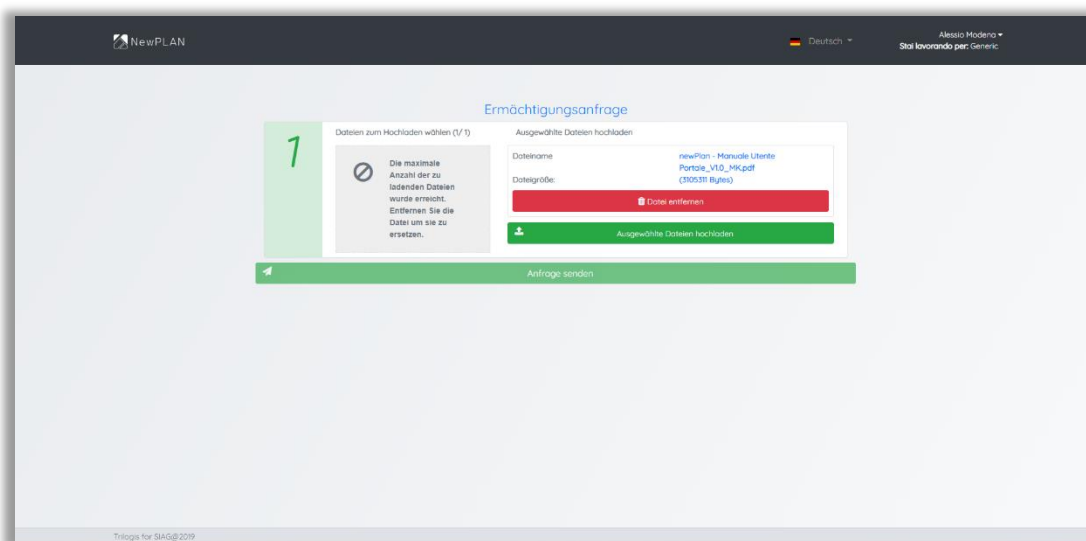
NewPLAN

Deutsch

Alessio Modena
Stai lavorando per: Generic

Ermächtigungsanfrage

1

Dateien zum Hochladen wählen (1/ 1)

Die maximale Anzahl der zu ladenden Dateien wurde erreicht. Entfernen Sie die Datei um sie zu ersetzen.

Ausgewählte Dateien hochladen

| Dateiname | newPlan - Manuale Utente Portale_V1.0_MK.pdf |
|---|---|
| Dateigröße: | (3105311 Bytes) |

Datei entfernen

Ausgewählte Dateien hochladen

Anfrage senden

Trilogis for SIAG@2019